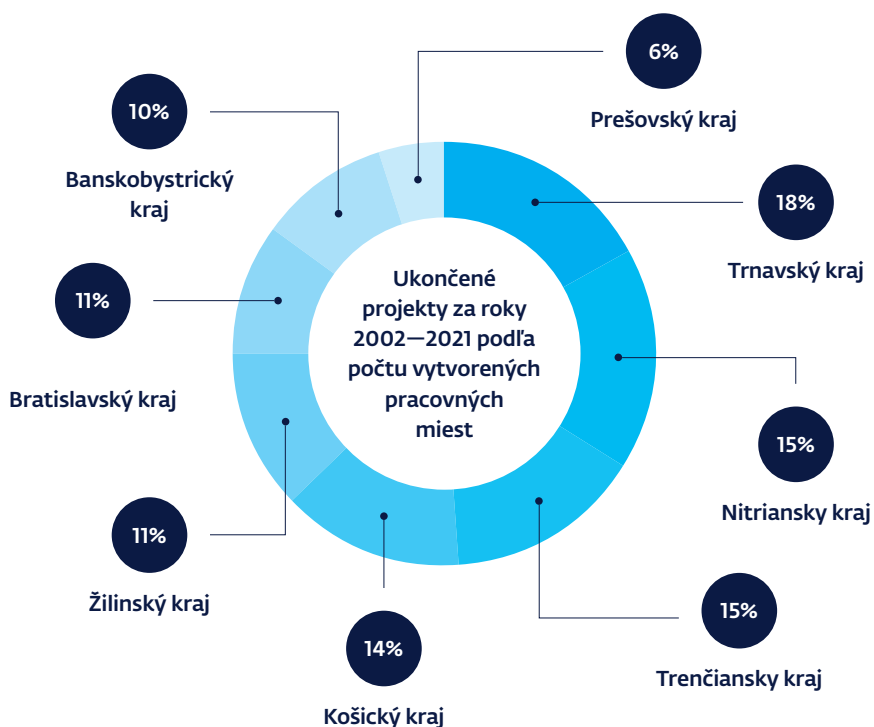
6%
Prešovský kraj

10%
Banskobystrický kraj

18%
Trnavský kraj

Ukončené projekty za roky 2002—2021 podľa počtu vytvorených pracovných miest

11%
Bratislavský kraj

15%
Nitriansky kraj

11%
Žilinský kraj

15%
Trenčiansky kraj

14%
Košický kraj